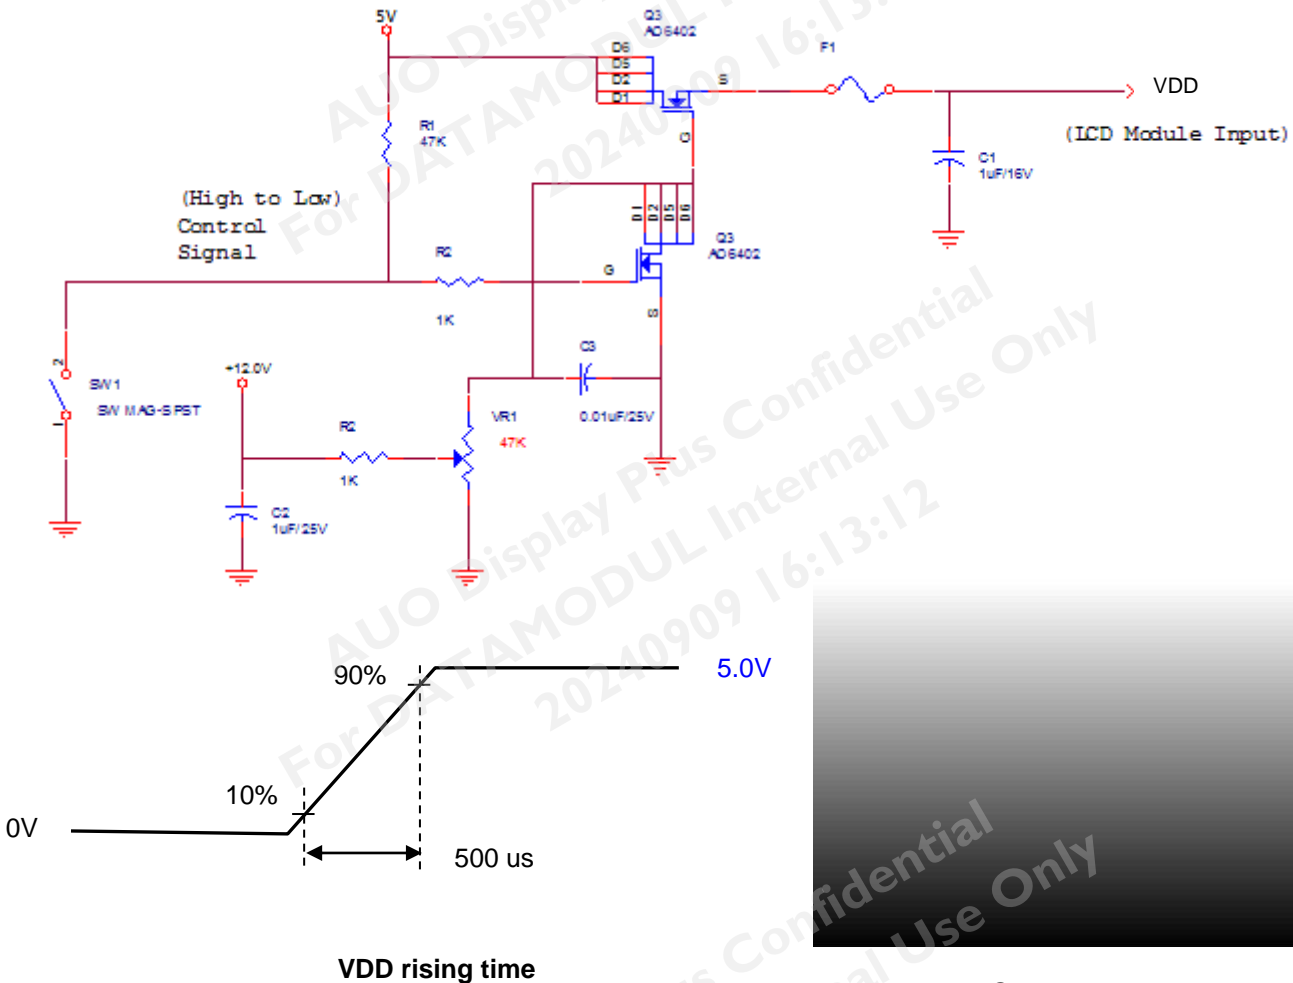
5V
Q3
AO6402
D6
D5
D2
D1
S
G
F1
VDD
(LCD Module Input)
C1
1uF/16V
R1
47K
(High to Low)
Control
Signal
D1
D2
D5
D6
Q3
AO6402
R2
G
1K
S
SW1
SW MAG-SPST
+12.0V
C3
R2
VR1
47K
0.01uF/25V
1K
C2
1uF/25V
AUO Display Plus Confidential
For DATAMODUL Internal Use Only
20240909 16:13:12
90%
5.0V
10%
0V
500 us
VDD rising time
Confidential
Use Only